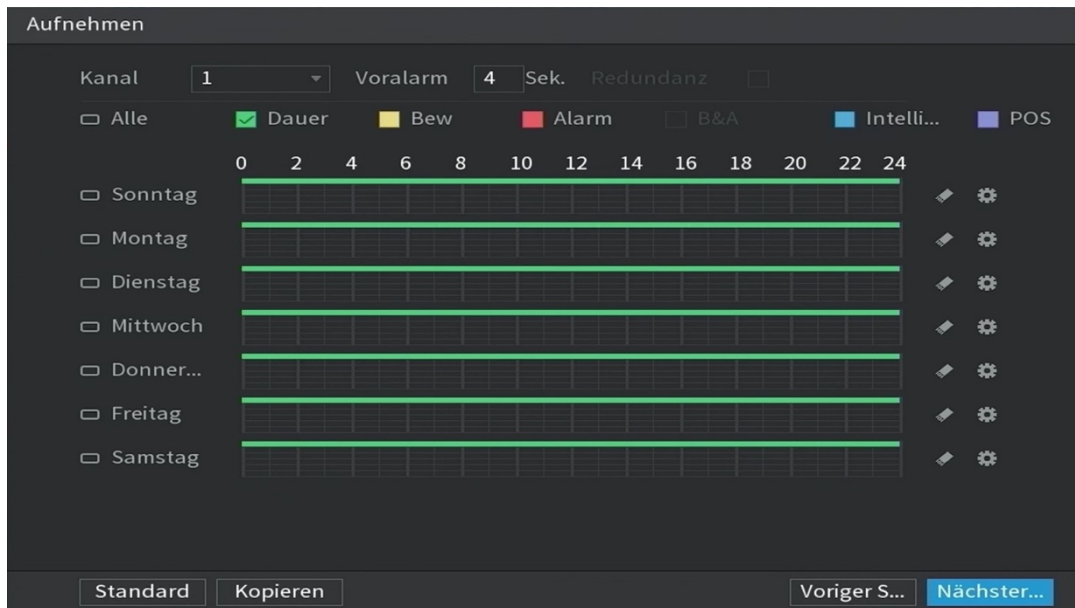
Aufnehmen

Kanal 1 Voralarm 4 Sek. Redundanz

Alle Dauer Bew Alarm B&A Intelli... POS

0 2 4 6 8 10 12 14 16 18 20 22 24

Sonntag

Montag

Dienstag

Mittwoch

Donner...

Freitag

Samstag

Standard Kopieren Voriger S... Nächster...